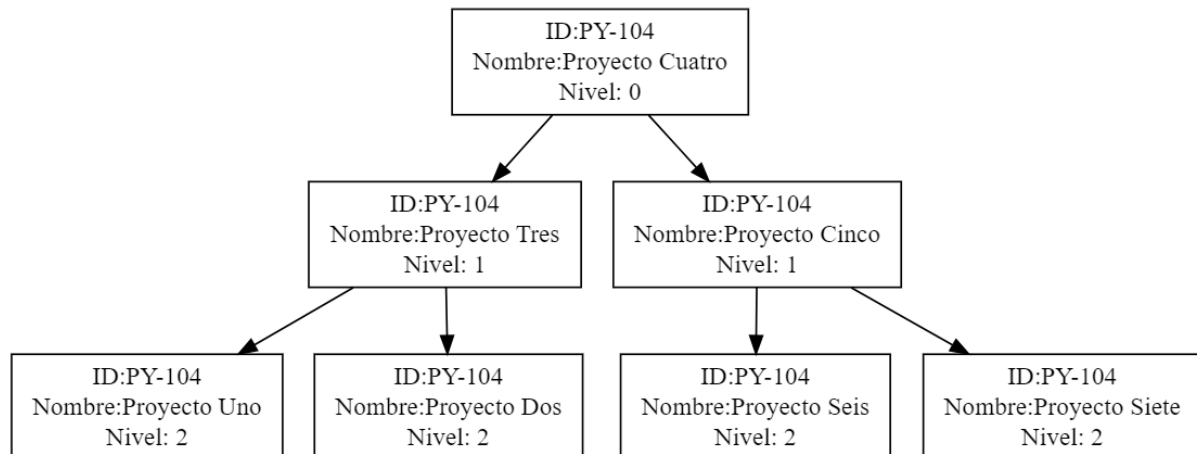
ID:PY-104
Nombre:Proyecto Cuatro
Nivel: 0

ID:PY-104
Nombre:Proyecto Tres
Nivel: 1

ID:PY-104
Nombre:Proyecto Cinco
Nivel: 1

ID:PY-104
Nombre:Proyecto Uno
Nivel: 2

ID:PY-104
Nombre:Proyecto Dos
Nivel: 2

ID:PY-104
Nombre:Proyecto Seis
Nivel: 2

ID:PY-104
Nombre:Proyecto Siete
Nivel: 2